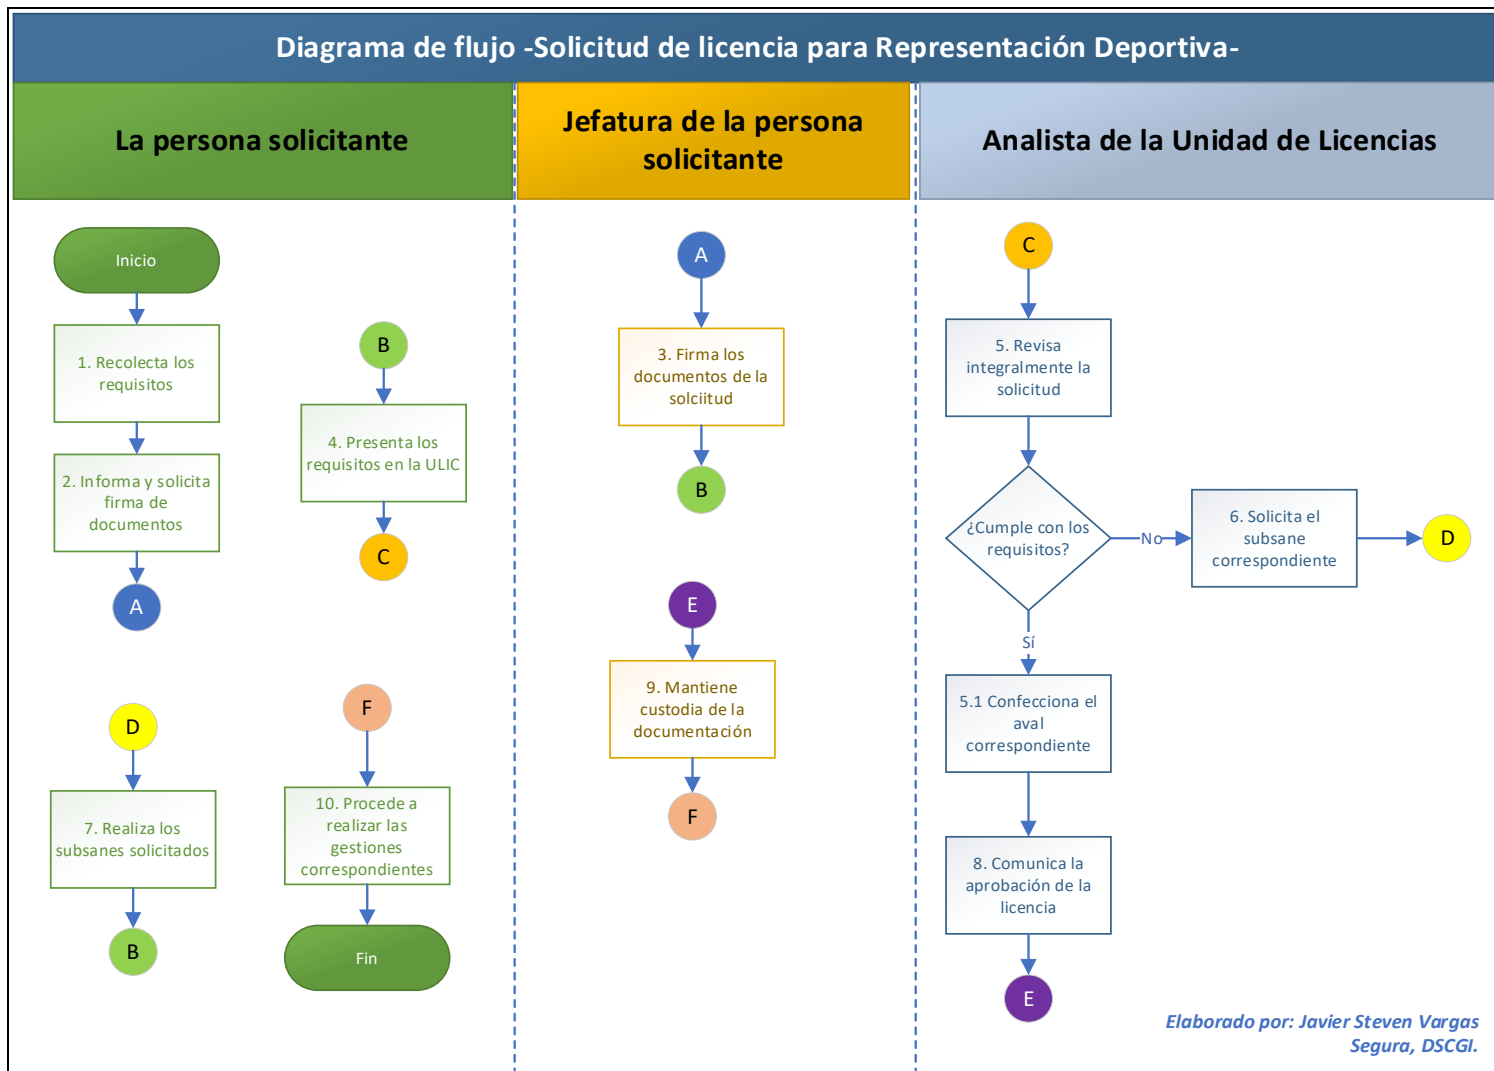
Diagrama de flujo -Solicitud de licencia para Representación Deportiva-

La persona solicitante

Jefatura de la persona solicitante

Analista de la Unidad de Licencias

Inicio

1. Recolecta los requisitos

2. Informa y solicita firma de documentos

A

B

4. Presenta los requisitos en la ULIC

C

D

7. Realiza los subsanes solicitados

B

F

10. Procede a realizar las gestiones correspondientes

Fin

A

3. Firma los documentos de la solciitud

B

E

9. Mantiene custodia de la documentación

F

C

5. Revisa integralmente la solicitud

¿Cumple con los requisitos?

No

6. Solicita el subsane correspondiente

D

Sí

5.1 Confecciona el aval correspondiente

8. Comunica la aprobación de la licencia

E

Elaborado por: Javier Steven Vargas Segura, DSCGI.